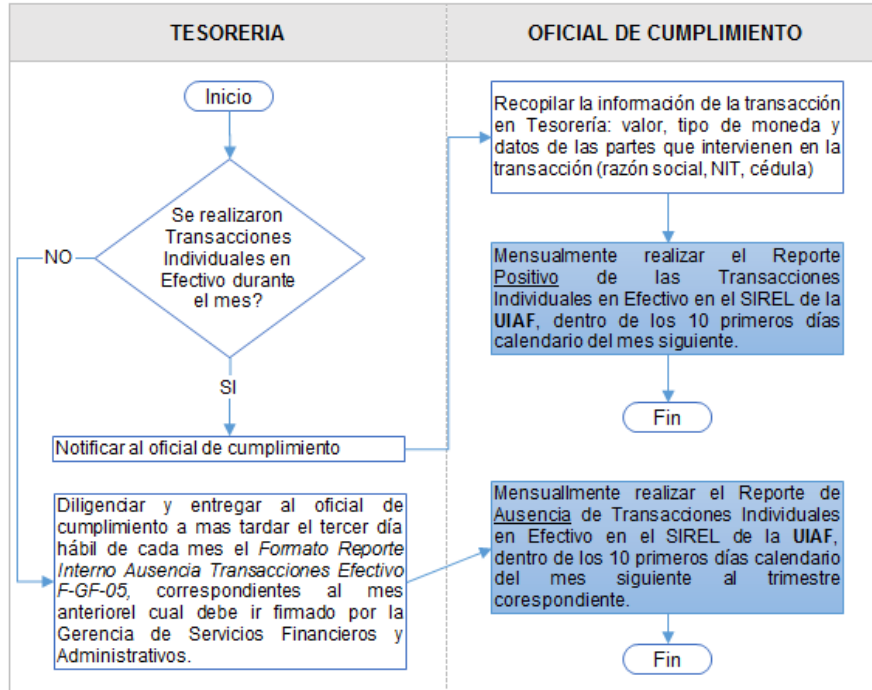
| TESORERIA | OFICIAL DE CUMPLIMIENTO |
|---|---|

Inicio

Se realizaron Transacciones Individuales en Efectivo durante el mes?

NO

SI

Notificar al oficial de cumplimiento

Diligenciar y entregar al oficial de cumplimiento a mas tardar el tercer día hábil de cada mes el *Formato Reporte Interno Ausencia Transacciones Efectivo F-GF-05*, correspondientes al mes anteriorel cual debe ir firmado por la Gerencia de Servicios Financieros y Administrativos.

Recopilar la información de la transacción en Tesorería: valor, tipo de moneda y datos de las partes que intervienen en la transacción (razón social, NIT, cédula)

Mensualmente realizar el Reporte Positivo de las Transacciones Individuales en Efectivo en el SIREL de la **UIAF**, dentro de los 10 primeros días calendario del mes siguiente.

Fin

Mensuallmente realizar el Reporte de Ausencia de Transacciones Individuales en Efectivo en el SIREL de la **UIAF**, dentro de los 10 primeros días calendario del mes siguiente al trimestre corespondiente.

Fin